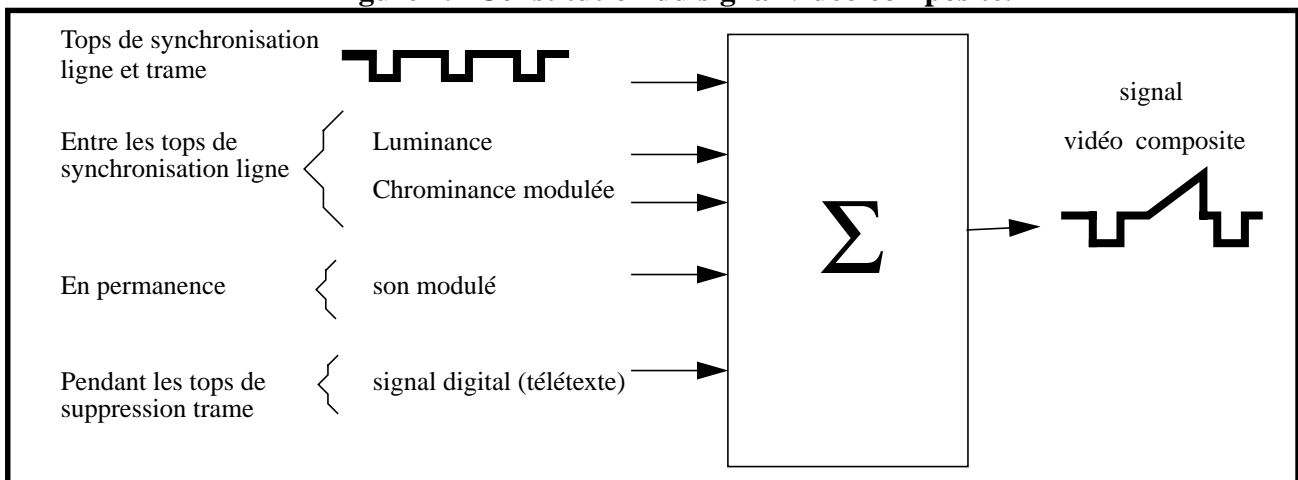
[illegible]

Tops de synchronisation ligne et trame

Entre les tops de synchronisation ligne

Luminance

Chrominance modulée

En permanence

son modulé

Pendant les tops de suppression trame

signal digital (télétexte)

$\Sigma$

signal

vidéo composite